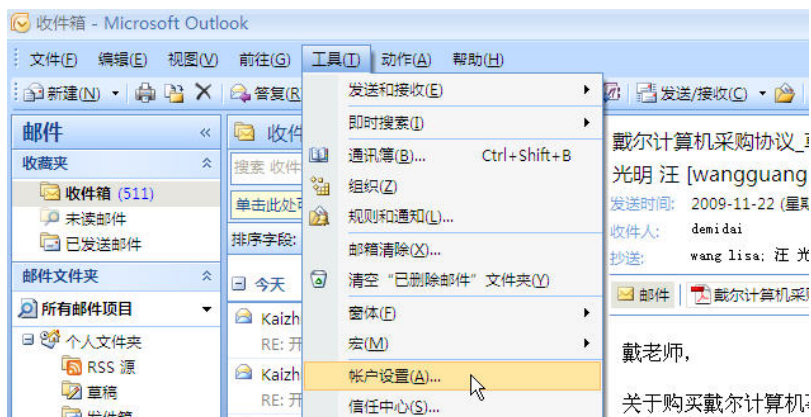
收件箱 - Microsoft Outlook

文件(F) 编辑(E) 视图(V) 前往(G) 工具(T) 动作(A) 帮助(H)

新建(N) 答复(R 发送/接收(C)

邮件 «
收藏夹
收件箱 (511)
未读邮件
已发送邮件
邮件文件夹
所有邮件项目
个人文件夹
RSS 源
草稿
发件箱

收件
搜索 收件
单击此处
排序字段:
今天
Kaizh
RE: 开
Kaizh
RE: 开

发送和接收(E)
即时搜索(I)
通讯簿(B)... Ctrl+Shift+B
组织(Z)
规则和通知(L)...
邮箱清除(X)...
清空"已删除邮件"文件夹(Y)
窗体(F)
宏(M)
帐户设置(A)...
信任中心(S)...

戴尔计算机采购协议_
光明 汪 [wangguang
发送时间: 2009-11-22 (星
收件人: demidai
抄送: wang lisa; 汪 光
邮件 戴尔计算机采

戴老师,

关于购买戴尔计算机